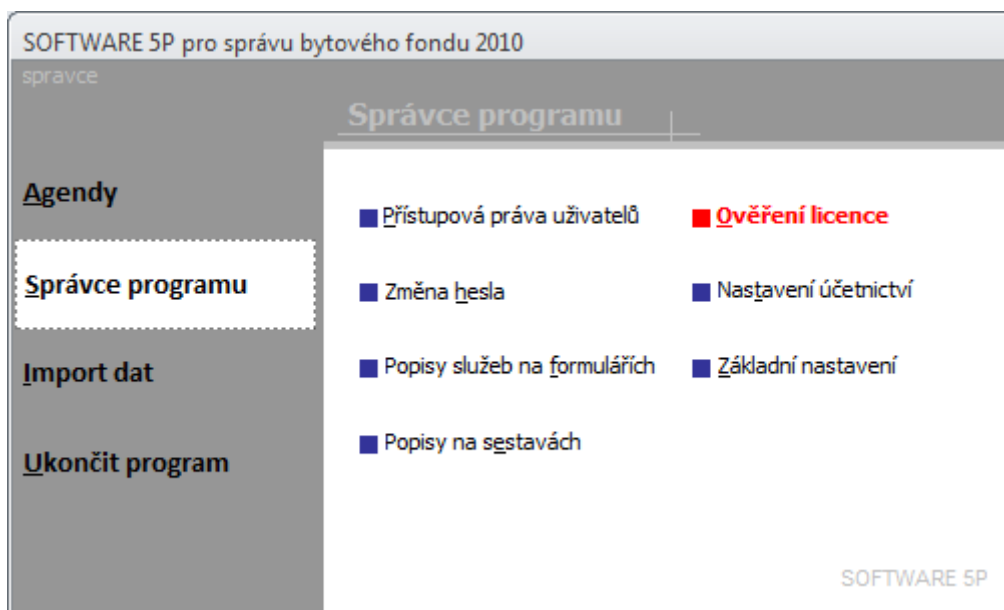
SOFTWARE 5P pro správu bytového fondu 2010

spravce

Správce programu

Agendy

Správce programu

Import dat

Ukončit program

Přístupová práva uživatelů

Ověření licence

Změna hesla

Nastavení účetnictví

Popisy služeb na formulářích

Základní nastavení

Popisy na sestavách

SOFTWARE 5P